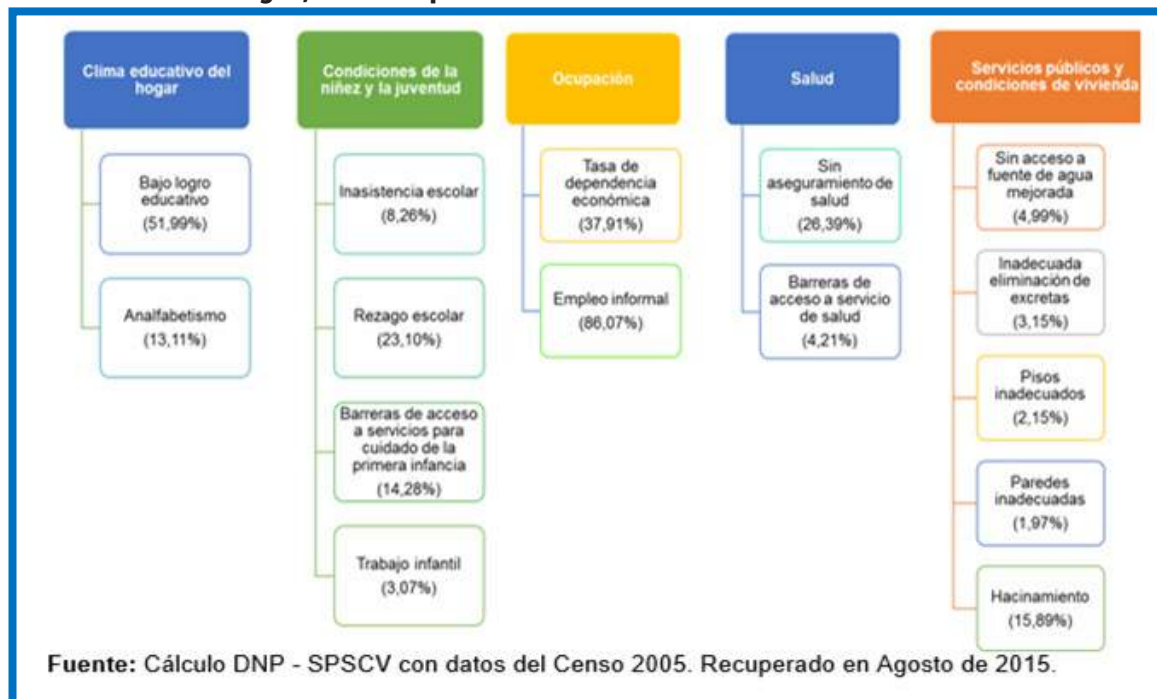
Clima educativo del hogar

Bajo logro educativo (51,99%)

Analfabetismo (13,11%)

Condiciones de la niñez y la juventud

Inasistencia escolar (8,26%)

Rezago escolar (23,10%)

Barreras de acceso a servicios para cuidado de la primera infancia (14,28%)

Trabajo infantil (3,07%)

Ocupación

Tasa de dependencia económica (37,91%)

Empleo informal (86,07%)

Salud

Sin aseguramiento de salud (26,39%)

Barreras de acceso a servicio de salud (4,21%)

Servicios públicos y condiciones de vivienda

Sin acceso a fuente de agua mejorada (4,99%)

Inadecuada eliminación de excretas (3,15%)

Pisos inadecuados (2,15%)

Paredes inadecuadas (1,97%)

Hacinamiento (15,89%)

Fuente: Cálculo DNP - SPSCV con datos del Censo 2005. Recuperado en Agosto de 2015.